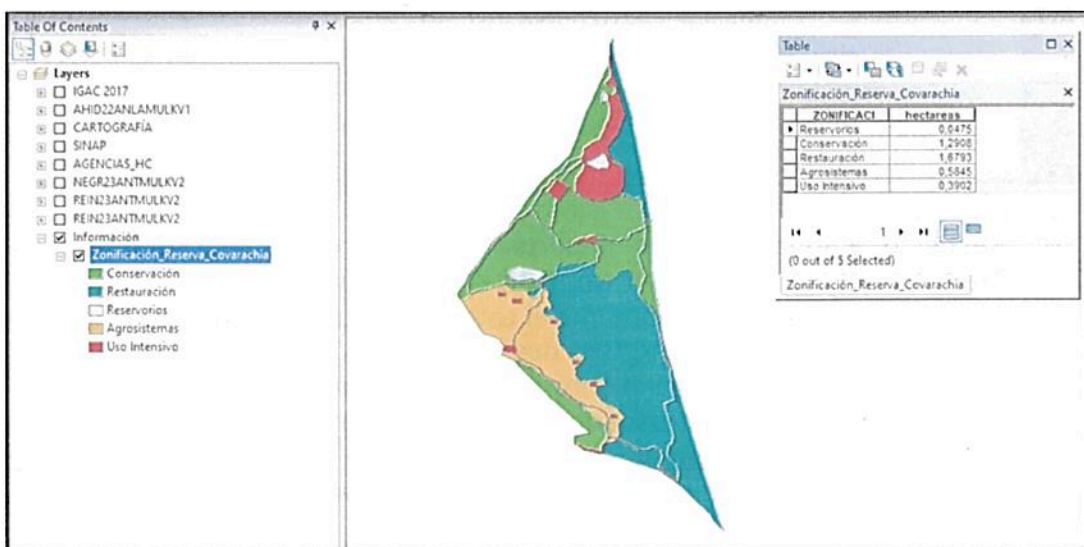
Table Of Contents

Layers
IGAC 2017
AHID22ANLAMULKV1
CARTOGRAFÍA
SINAP
AGENCIAS_HC
NEGR23ANTMULKV2
REIN23ANTMULKV2
REIN23ANTMULKV2
Información
Zonificación_Reserva_Covarachia
Conservación
Restauración
Reservorios
Agrosistemas
Uso Intensivo

Table

Zonificación_Reserva_Covarachia

| ZONIFICACI | hectareas |
|---|---|
| Reservorios | 0,0475 |
| Conservación | 1,2908 |
| Restauración | 1,6793 |
| Agrosistemas | 0,5845 |
| Uso Intensivo | 0,3902 |

1

(0 out of 5 Selected)

Zonificación_Reserva_Covarachia